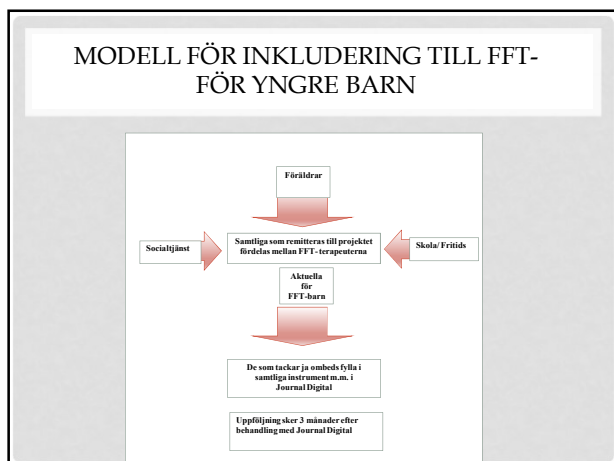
MODELL FÖR INKLUDERING TILL FFT- FÖR YNGRE BARN

Föräldrar

Socialtjänst

Samtliga som remitteras till projektet fördelas mellan FFT- terapeuterna

Skola/ Fritids

Aktuella för FFT-barn

De som tackar ja ombeds fylla i samtliga instrument m.m. i Journal Digital

Uppföljning sker 3 månader efter behandling med Journal Digital